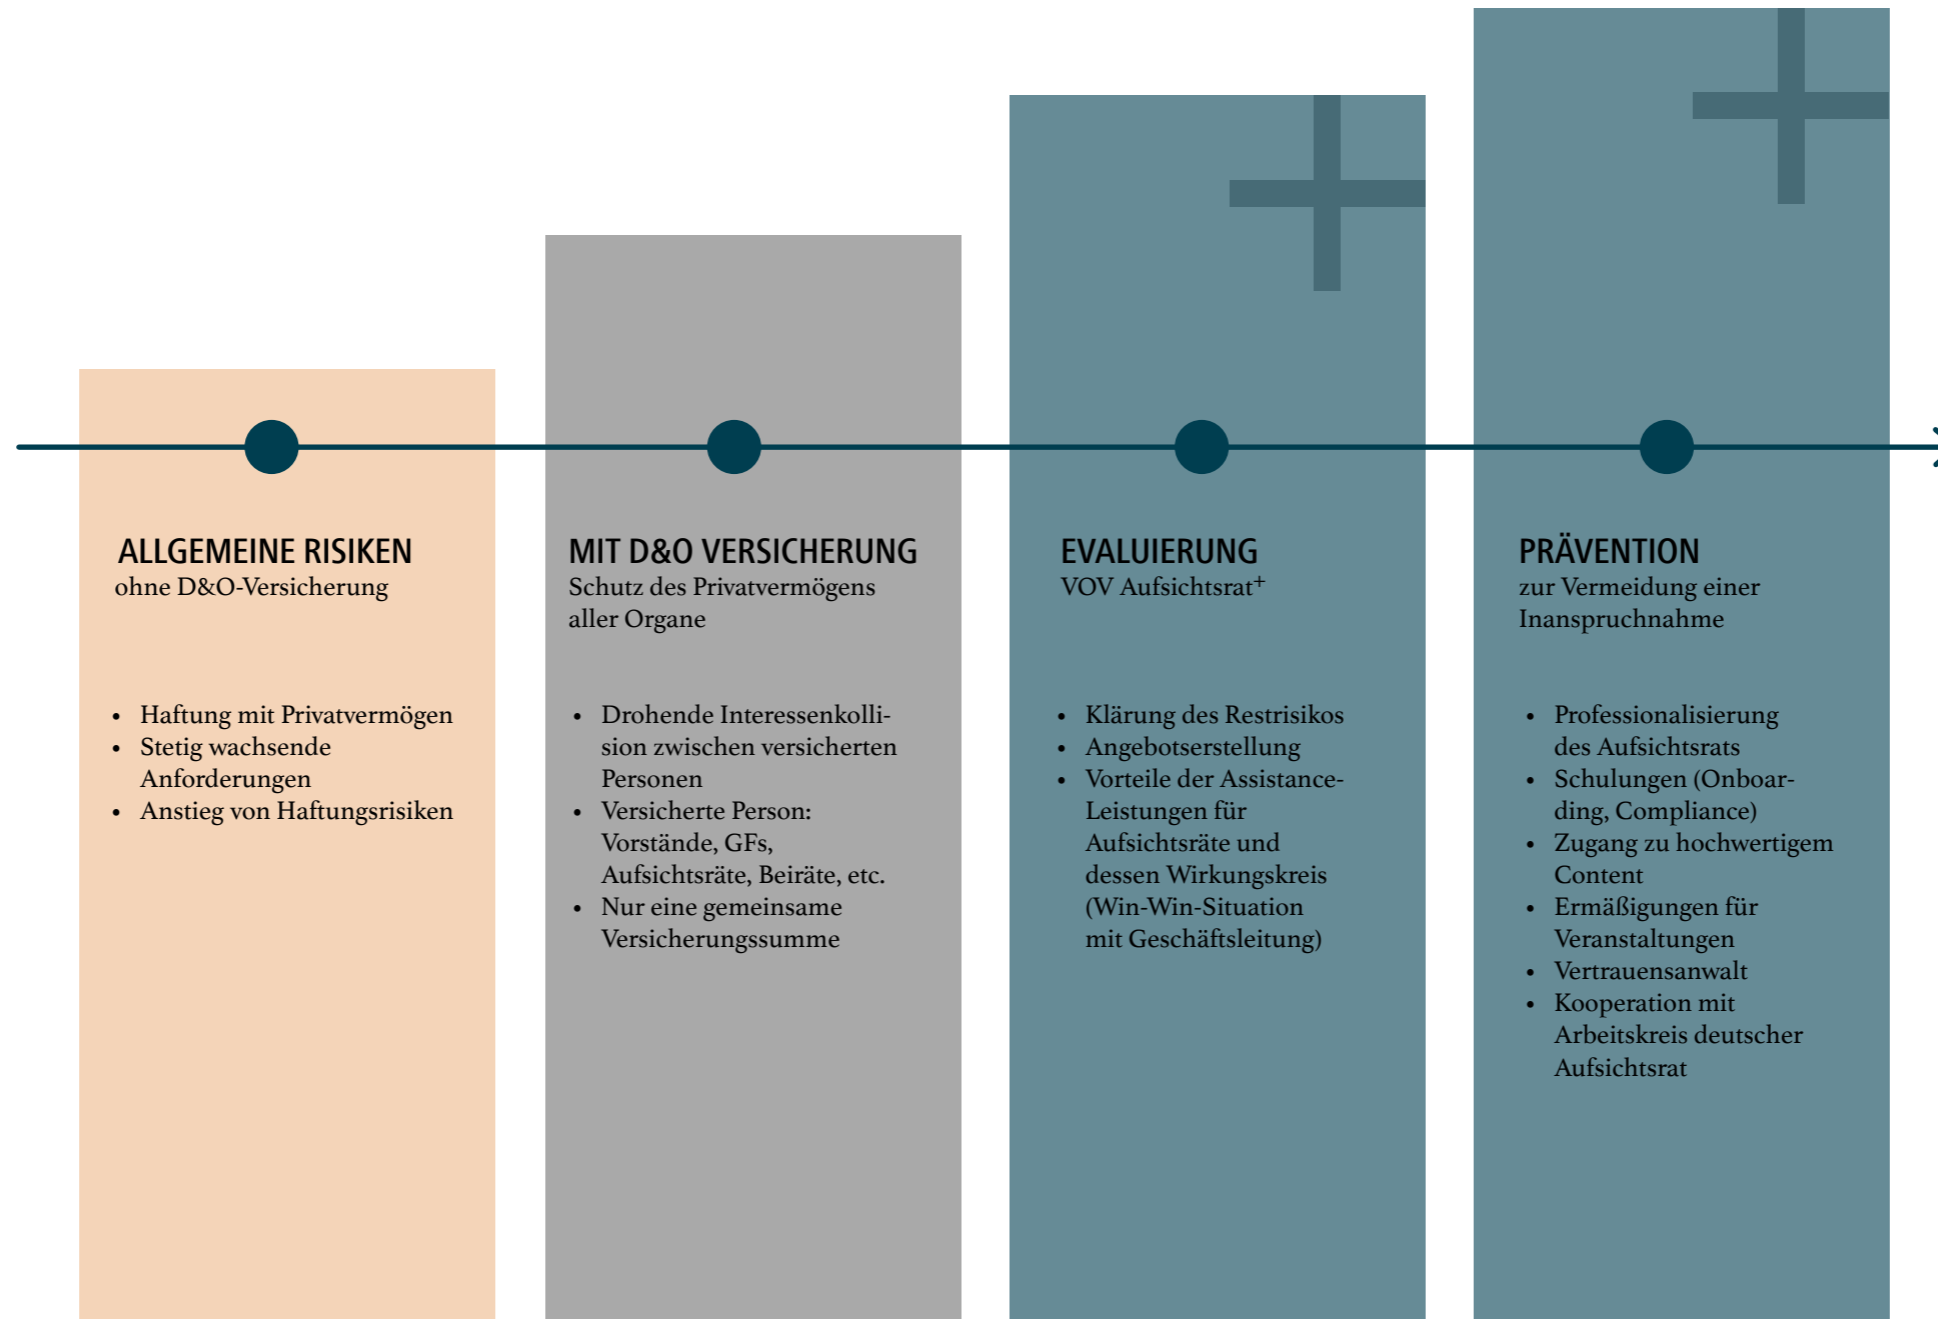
ALLGEMEINE RISIKEN
ohne D&O-Versicherung

- Haftung mit Privatvermögen
- Stetig wachsende Anforderungen
- Anstieg von Haftungsrisiken

MIT D&O VERSICHERUNG
Schutz des Privatvermögens aller Organe

- Drohende Interessenkollision zwischen versicherten Personen
- Versicherte Person: Vorstände, GFs, Aufsichtsräte, Beiräte, etc.
- Nur eine gemeinsame Versicherungssumme

EVALUIERUNG
VOV Aufsichtsrat$^{+}$

- Klärung des Restrisikos
- Angebotserstellung
- Vorteile der Assistance-Leistungen für Aufsichtsräte und dessen Wirkungskreis (Win-Win-Situation mit Geschäftsleitung)

PRÄVENTION
zur Vermeidung einer Inanspruchnahme

- Professionalisierung des Aufsichtsrats
- Schulungen (Onboarding, Compliance)
- Zugang zu hochwertigem Content
- Ermäßigungen für Veranstaltungen
- Vertrauensanwalt
- Kooperation mit Arbeitskreis deutscher Aufsichtsrat